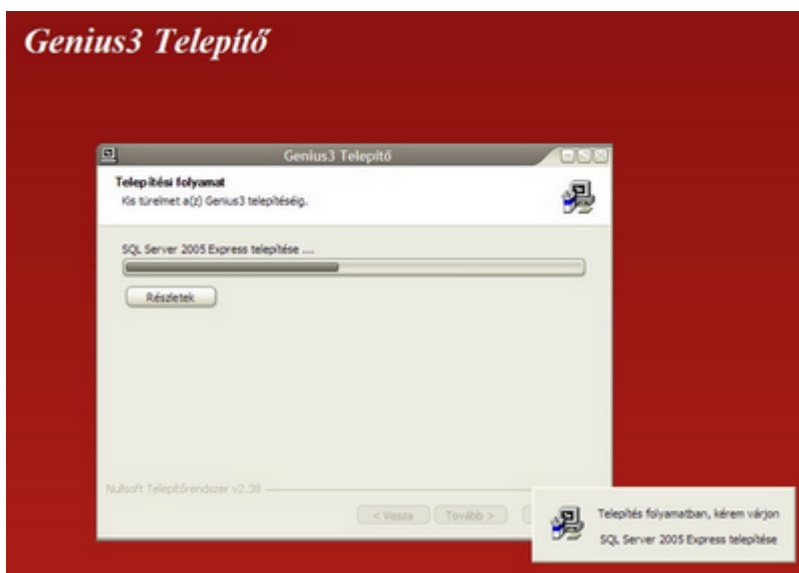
Genius3 Telepítő

Genius3 Telepítő

Telepítési folyamat
Kis türelmet a(z) Genius3 telepítéséig.

SQL Server 2005 Express telepítése ....

Részletek

Nullsoft Telepítőrendszer v2.38

< Vissza Tovább >

Telepítés folyamatban, kérem várjon
SQL Server 2005 Express telepítése